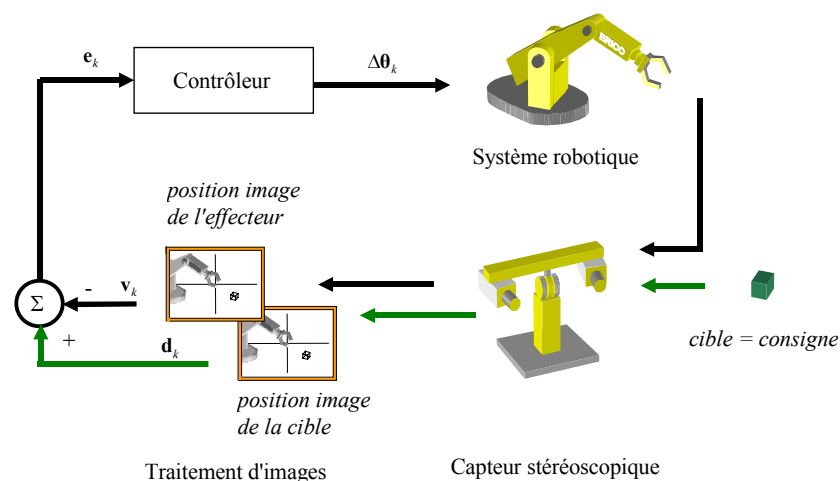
$\mathbf{e}_k$

Contrôleur

$\Delta\boldsymbol{\theta}_k$

ERGO

Système robotique

position image de l'effecteur

$\Sigma$

-

$\mathbf{v}_k$

+

$\mathbf{d}_k$

position image de la cible

cible = consigne

Traitement d'images

Capteur stéréoscopique